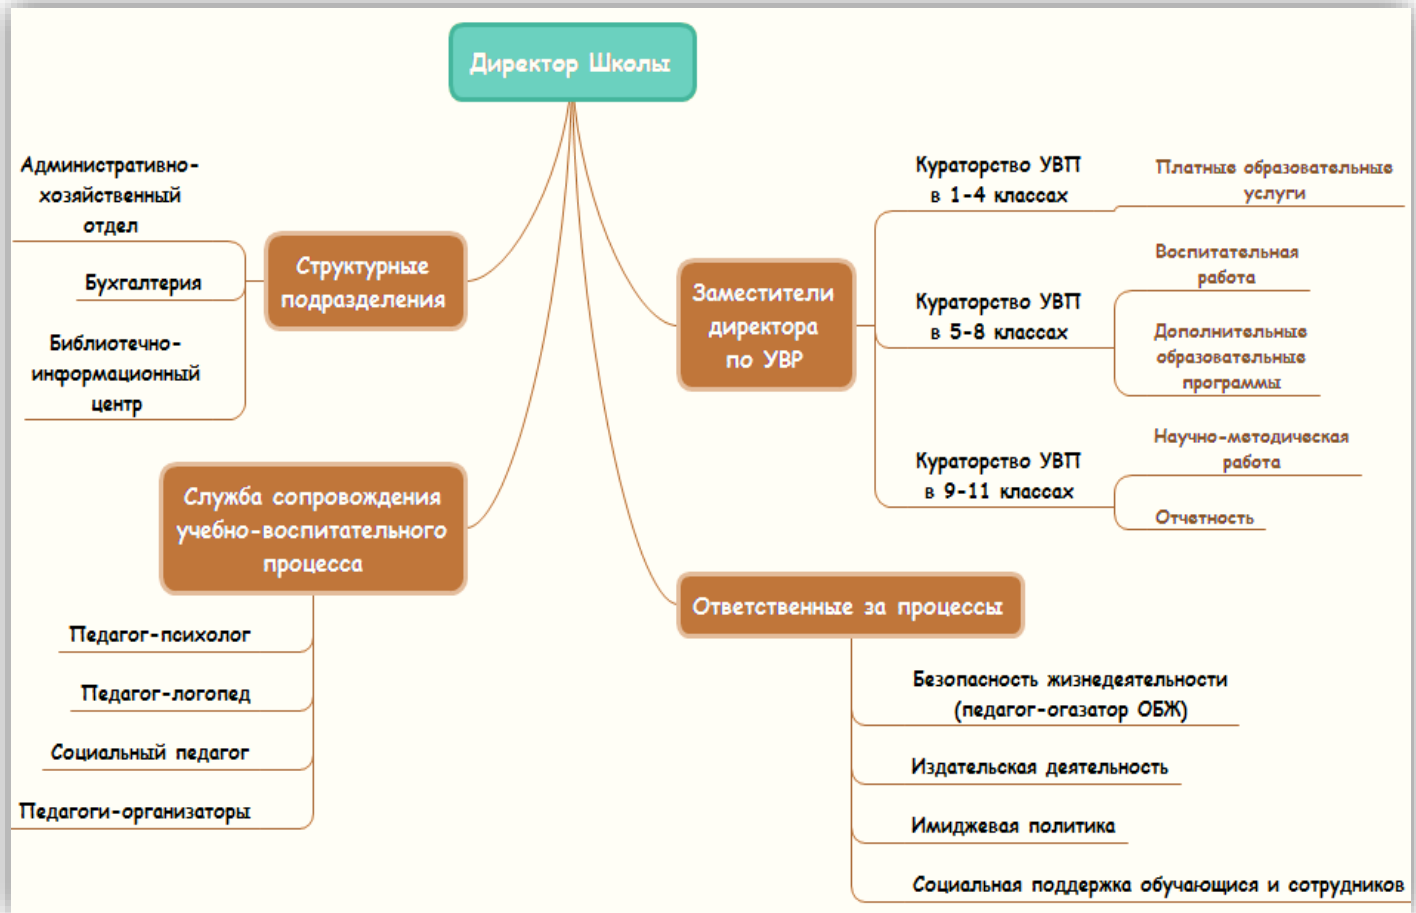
Директор Школы

Структурные подразделения

Административно-хозяйственный отдел

Бухгалтерия

Библиотечно-информационный центр

Служба сопровождения учебно-воспитательного процесса

Педагог-психолог

Педагог-логопед

Социальный педагог

Педагоги-организаторы

Заместители директора по УВР

Кураторство УВП в 1-4 классах

Платные образовательные услуги

Кураторство УВП в 5-8 классах

Воспитательная работа

Дополнительные образовательные программы

Кураторство УВП в 9-11 классах

Научно-методическая работа

Отчетность

Ответственные за процессы

Безопасность жизнедеятельности (педагог-огазатор ОБЖ)

Издательская деятельность

Имиджевая политика

Социальная поддержка обучающиеся и сотрудников